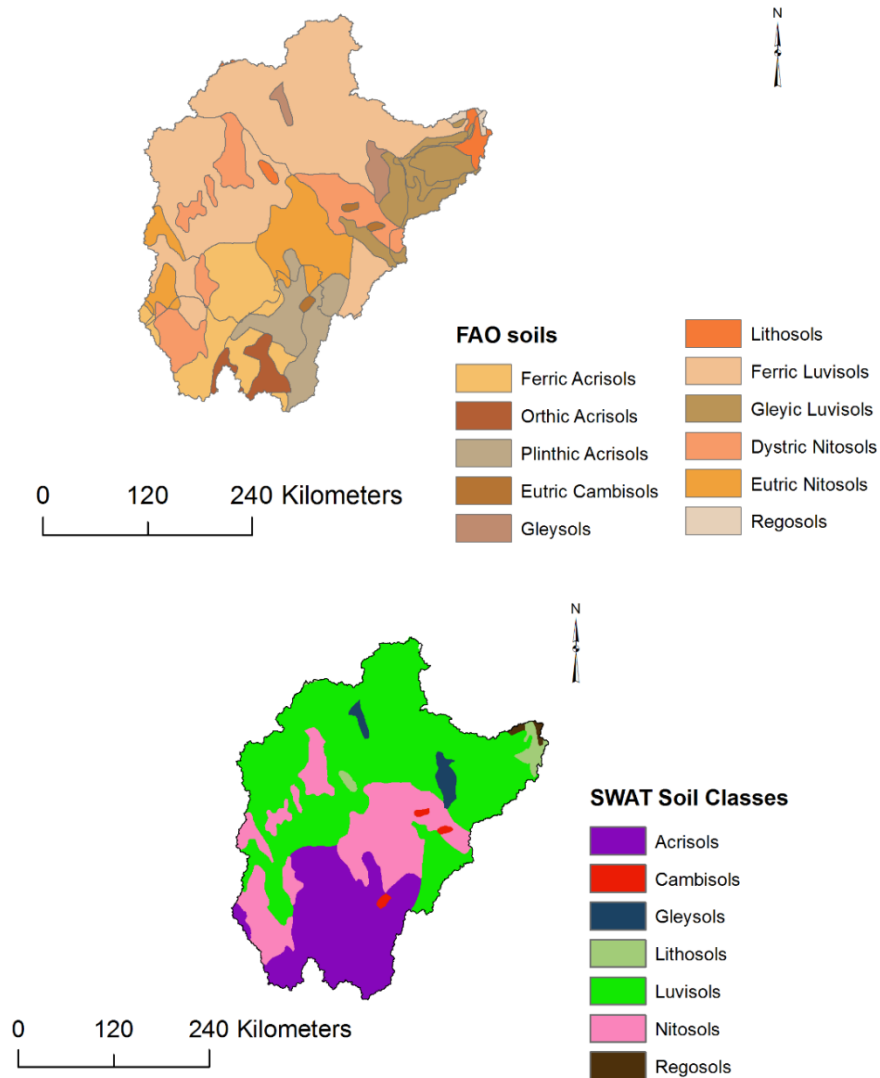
N

FAO soils

Ferric Acrisols
Orthic Acrisols
Plinthic Acrisols
Eutric Cambisols
Gleysols
Lithosols
Ferric Luvisols
Gleyic Luvisols
Dystric Nitosols
Eutric Nitosols
Regosols

0 120 240 Kilometers

N

SWAT Soil Classes

Acrisols
Cambisols
Gleysols
Lithosols
Luvisols
Nitosols
Regosols

0 120 240 Kilometers